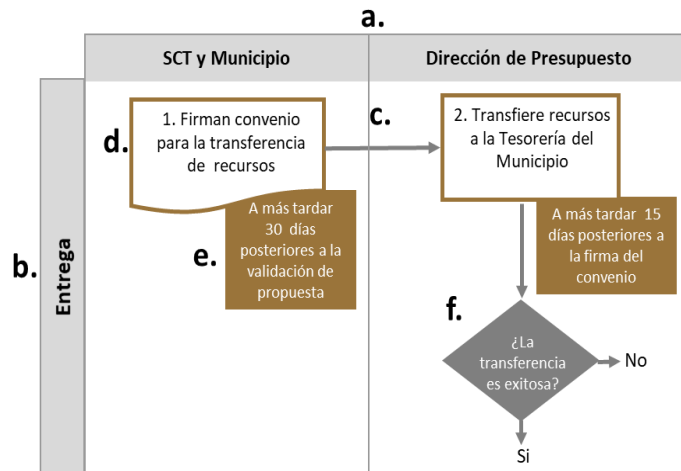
a.

SCT y Municipio

Dirección de Presupuesto

b.

Entrega

d.

1. Firman convenio para la transferencia de recursos

c.

2. Transfiere recursos a la Tesorería del Municipio

A más tardar 30 días posteriores a la validación de propuesta

e.

A más tardar 15 días posteriores a la firma del convenio

f.

¿La transferencia es exitosa?

No

Si